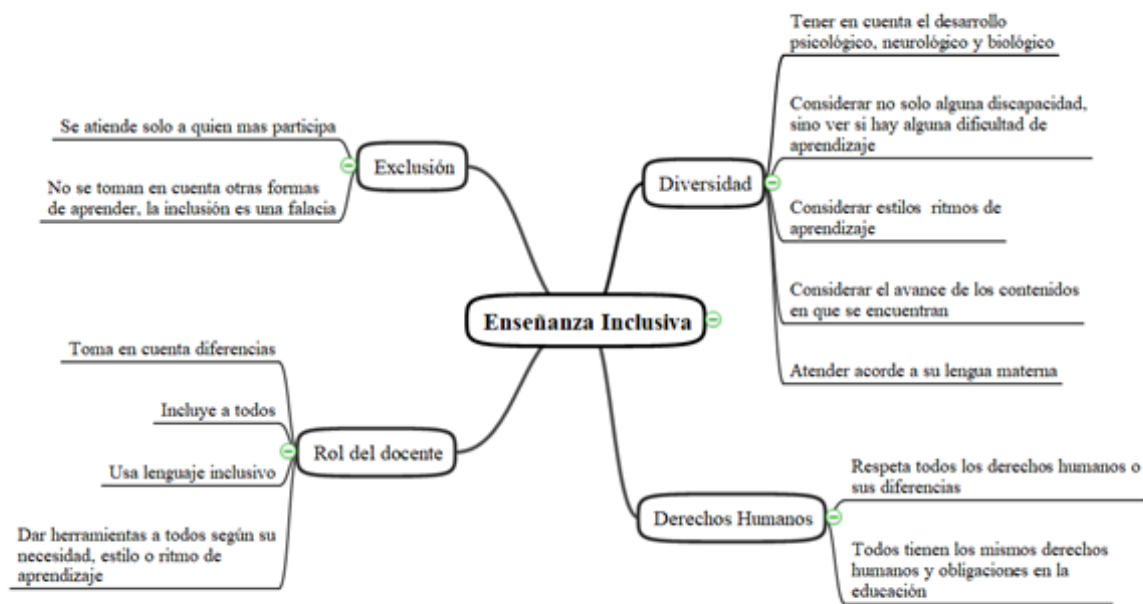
Enseñanza Inclusiva

Exclusión

Se atiende solo a quien mas participa

No se toman en cuenta otras formas de aprender, la inclusión es una falacia

Diversidad

Tener en cuenta el desarrollo psicológico, neurológico y biológico

Considerar no solo alguna discapacidad, sino ver si hay alguna dificultad de aprendizaje

Considerar estilos ritmos de aprendizaje

Considerar el avance de los contenidos en que se encuentran

Atender acorde a su lengua materna

Rol del docente

Toma en cuenta diferencias

Incluye a todos

Usa lenguaje inclusivo

Dar herramientas a todos según su necesidad, estilo o ritmo de aprendizaje

Derechos Humanos

Respeta todos los derechos humanos o sus diferencias

Todos tienen los mismos derechos humanos y obligaciones en la educación